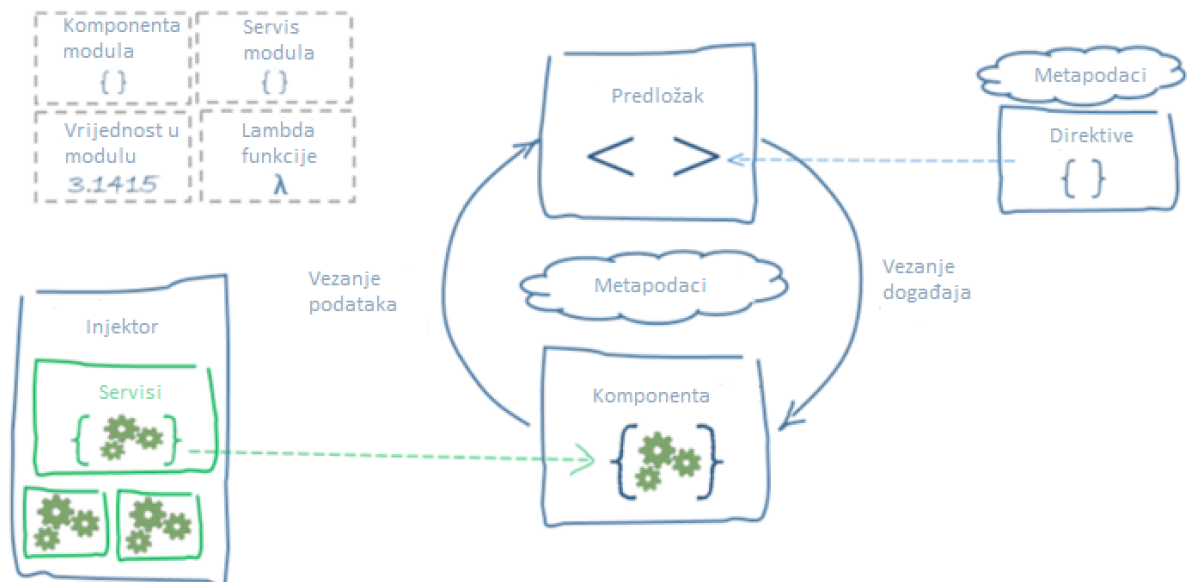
Komponenta modula
{ }

Servis modula
{ }

Vrijednost u modulu
3.1415

Lambda funkcije
λ

Predložak
< >

Metapodaci

Direktive
{ }

Vezanje podataka

Metapodaci

Vezanje događaja

Injektor

Servisi
{ }

Komponenta
{ }